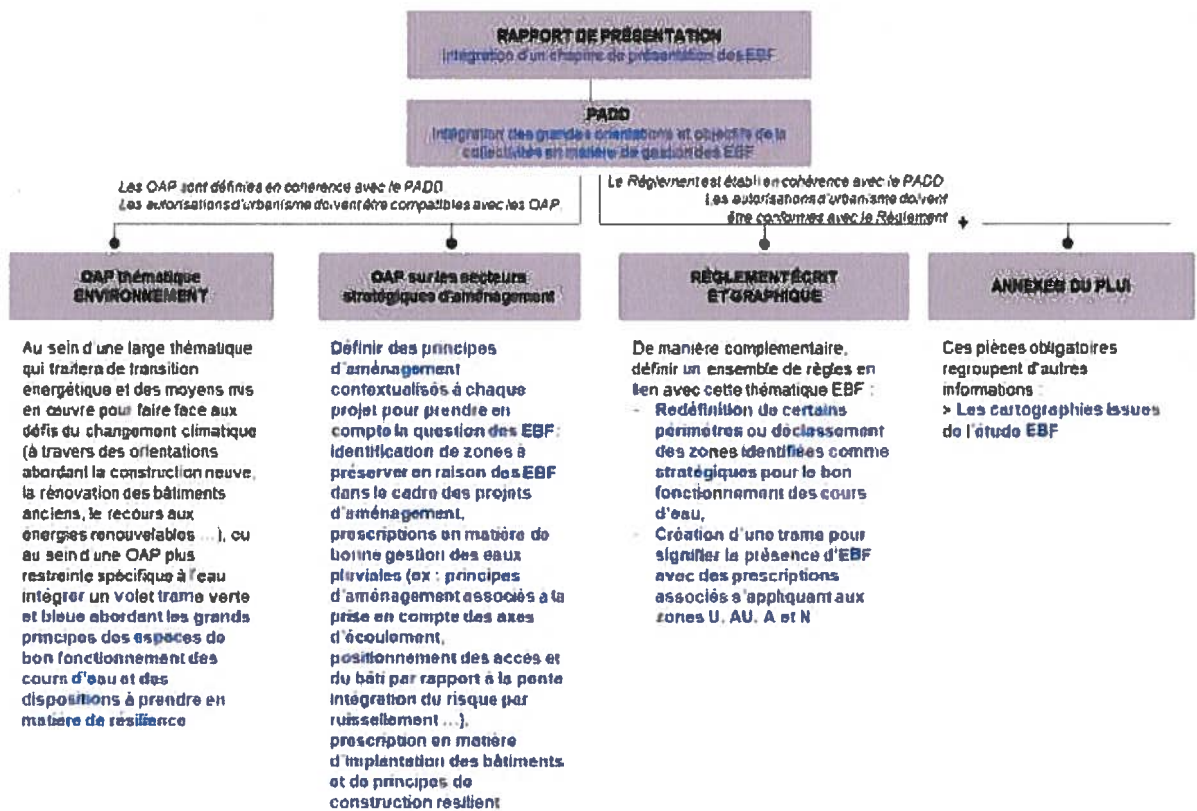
RAPPORT DE PRÉSENTATION
Intégration d'un chapitre de présentation des EBF

PADD
Intégration des grandes orientations et objectifs de la collectivités en matière de gestion des EBF

Les OAP sont définies en cohérence avec le PADD
Les autorisations d'urbanisme doivent être compatibles avec les OAP

Le Règlement est établi en cohérence avec le PADD
Les autorisations d'urbanisme doivent être conformes avec le Règlement

+

OAP thématique ENVIRONNEMENT

Au sein d'une large thématique qui traitera de transition energétique et des moyens mis en œuvre pour faire face aux défis du changement climatique (à travers des orientations abordant la construction neuve, la rénovation des bâtiments anciens, le recours aux énergies renouvelables ...), ou au sein d'une OAP plus restreinte spécifique à l'eau intégrer un volet trame verte et bleue abordant les grands principes des espaces de bon fonctionnement des cours d'eau et des dispositions à prendre en matière de résilience

OAP sur les secteurs stratégiques d'aménagement

Définir des principes d'aménagement contextualisés à chaque projet pour prendre en compte la question des EBF : identification de zones à préserver en raison des EBF dans le cadre des projets d'aménagement, prescriptions en matière de bonne gestion des eaux pluviales (ex : principes d'aménagement associés à la prise en compte des axes d'écoulement, positionnement des accès et du bâti par rapport à la pente intégration du risque par ruissellement ...), prescription en matière d'implantation des bâtiments et de principes de construction résilient

RÈGLEMENT ÉCRIT ET GRAPHIQUE

De manière complémentaire, définir un ensemble de règles en lien avec cette thématique EBF :
- Redéfinition de certains périmètres ou déclassement des zones identifiées comme stratégiques pour le bon fonctionnement des cours d'eau,
- Création d'une trame pour signifier la présence d'EBF avec des prescriptions associés s'appliquant aux zones U, AU, A et N

ANNEXES DU PLUi

Ces pièces obligatoires regroupent d'autres informations :
> Les cartographies issues de l'étude EBF